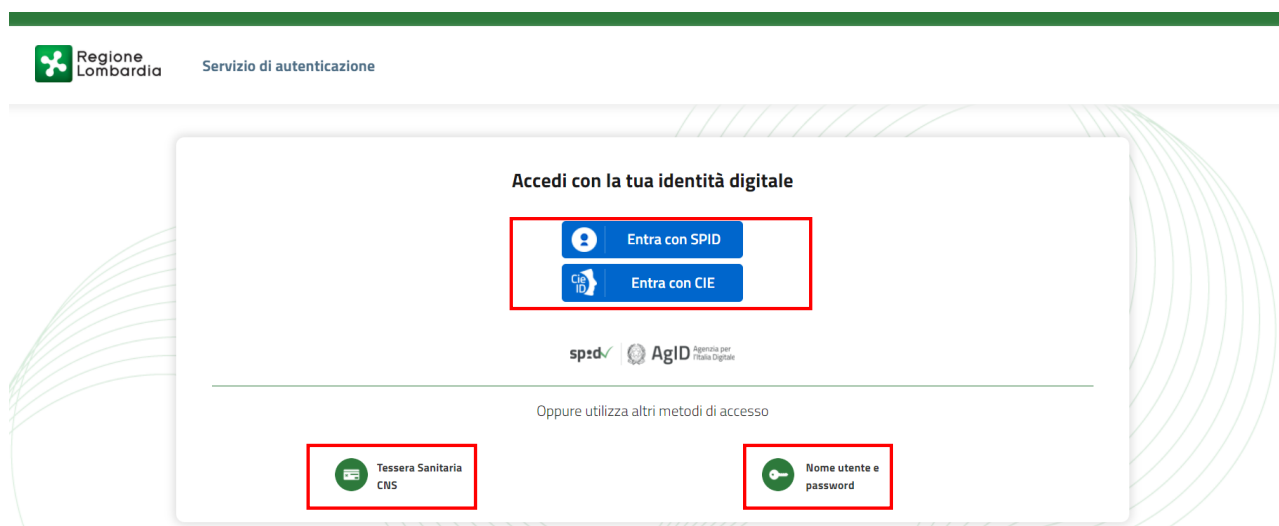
Regione Lombardia

Servizio di autenticazione

Accedi con la tua identità digitale

Entra con SPID

Cie ID

Entra con CIE

sp:d AgID Agenzia per l'Italia Digitale

Oppure utilizza altri metodi di accesso

Tessera Sanitaria CNS

Nome utente e password